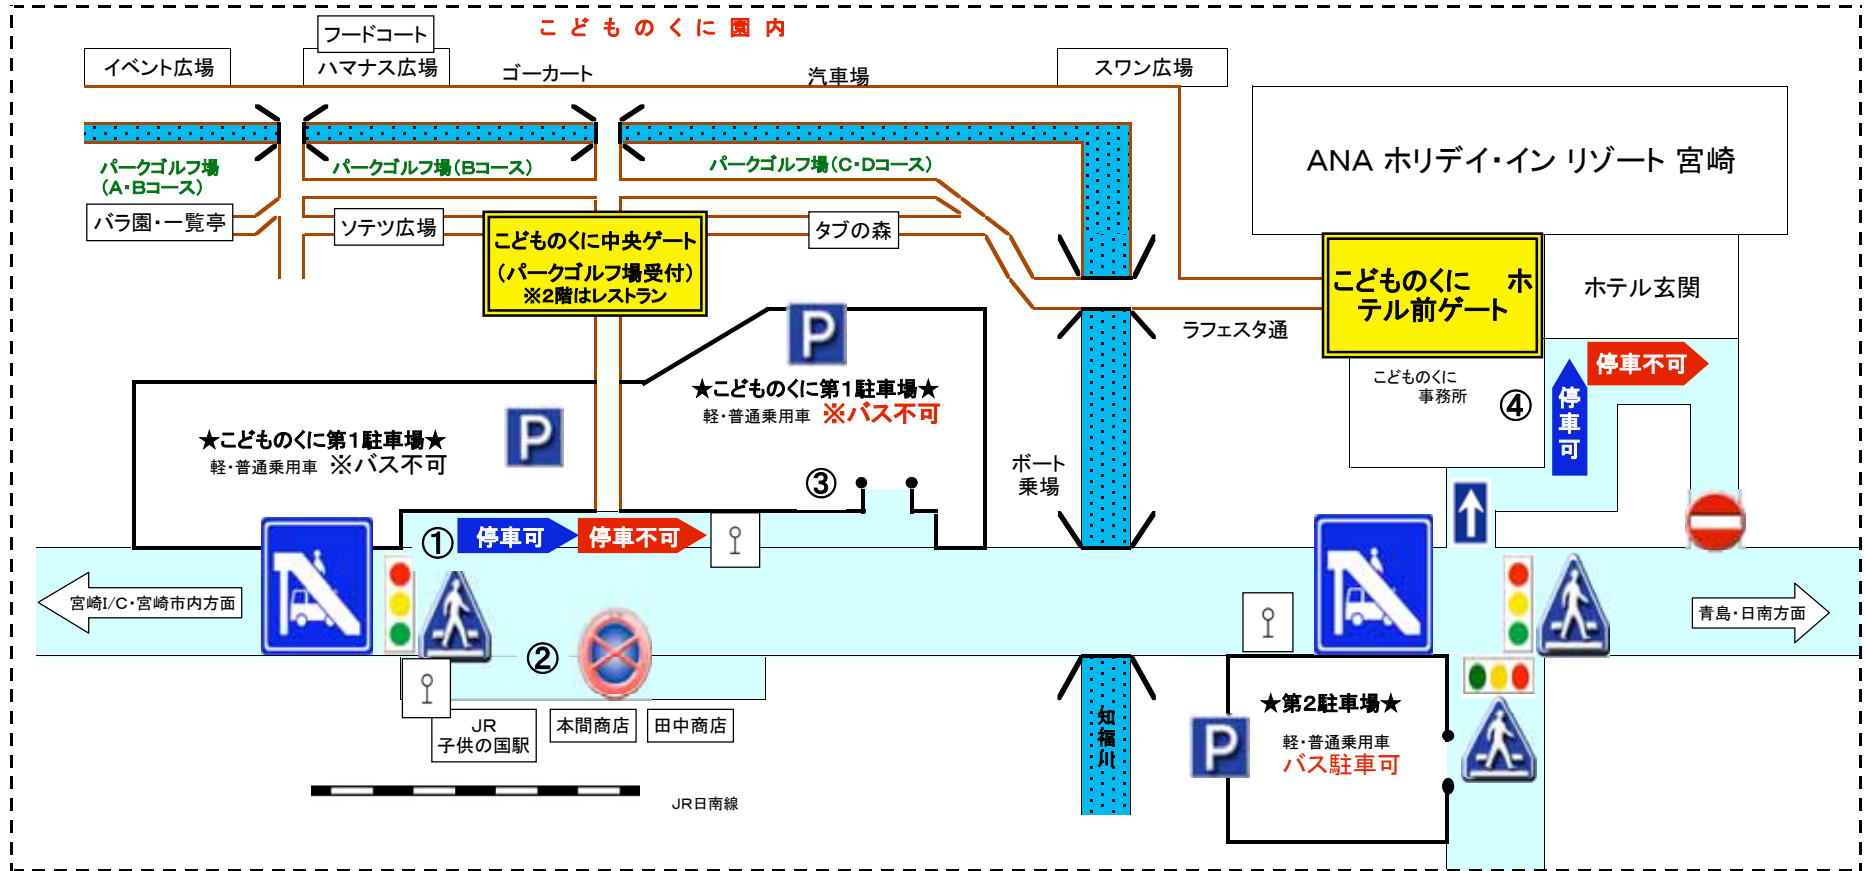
こ ど も の く に 園 内

イベント広場

フードコート
ハマナス広場

ゴーカート

汽車場

スワン広場

ANA ホリデイ・イン リゾート 宮崎

パークゴルフ場
(A・Bコース)

パークゴルフ場(Bコース)

パークゴルフ場(C・Dコース)

バラ園・一覧亭

ソテツ広場

こどものくに中央ゲート
(パークゴルフ場受付)
※2階はレストラン

タブの森

こどものくに　ホテル前ゲート

ホテル玄関

ラフェスタ通

こどものくに
事務所

④

停車不可

停車可

★こどものくに第1駐車場★
軽・普通乗用車 ※バス不可

★こどものくに第1駐車場★
軽・普通乗用車 ※バス不可

③

ボート
乗場

①

停車可

停車不可

宮崎I/C・宮崎市内方面

②

青島・日南方面

JR
子供の国駅

本間商店

田中商店

知福川

★第2駐車場★
軽・普通乗用車
バス駐車可

JR日南線